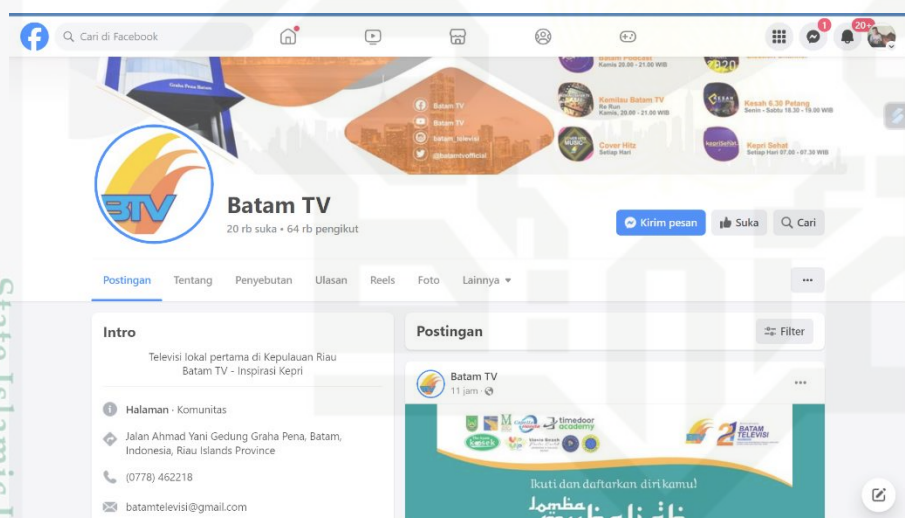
Cari di Facebook

1

20+

Batam Podcast
Kamis 20.00 - 21.00 WIB

Kemilau Batam TV
Re Run
Kamis, 20.00 - 21.00 WIB

Kesah 6.30 Petang
Senin - Sabtu 18.30 - 19.00 WIB

Cover Hitz
Setiap Hari

Kepri Sehat
Setiap Hari 07.00 - 07.30 WIB

Batam TV
Batam TV
batam_tvlevisi
@batamtvofficial

Graha Pena Batam

BTV

Batam TV
20 rb suka • 64 rb pengikut

Kirim pesan
Suka
Cari

Postingan
Tentang
Penyebutan
Ulasan
Reels
Foto
Lainnya

Intro
Televisi lokal pertama di Kepulauan Riau
Batam TV - Inspirasi Kepri

Halaman · Komunitas
Jalan Ahmad Yani Gedung Graha Pena, Batam, Indonesia, Riau Islands Province
(0778) 462218
batamtelevisi@gmail.com

Postingan
Filter

Batam TV
11 jam ·

timedoor academy
21 BATAM TELEVISI

Ikuti dan daftarkan diri kamu!
Lomba
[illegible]

State Islamic